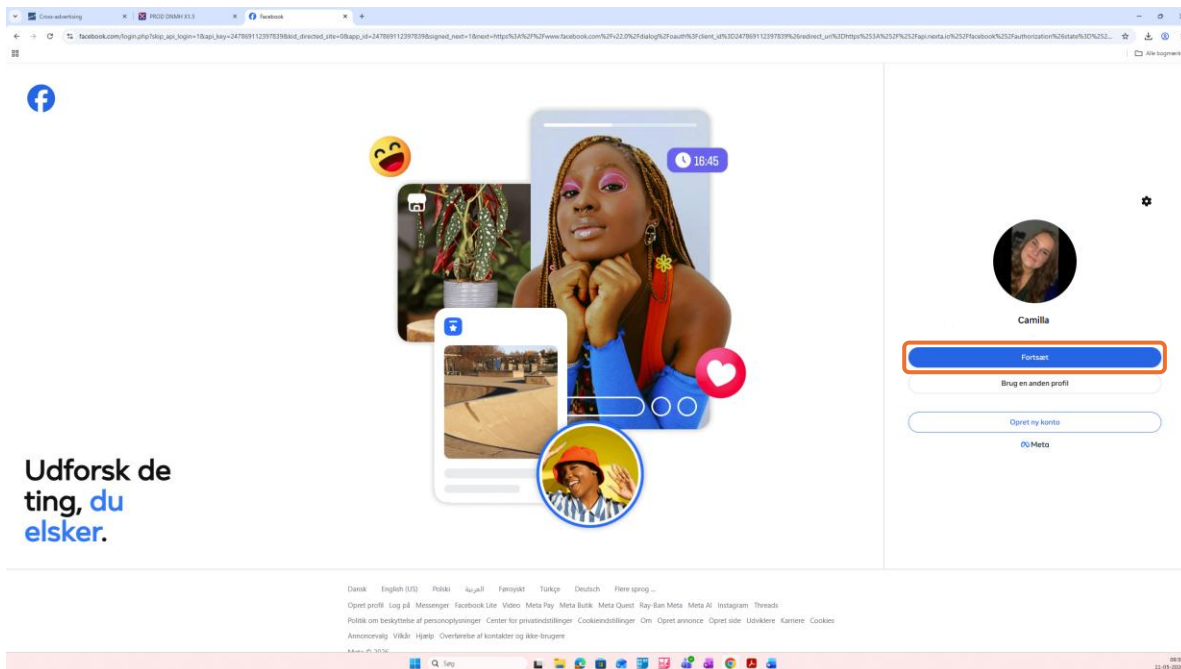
Cross advertising
PROD DNMH 83.5
Facebook
facebook.com/login.php?skip_api_login=1&api_key=247869112397839&kid_directed_site=0&app_id=247869112397839&signed_next=1&next=https%3A%2F%2Fwww.facebook.com%2F-22.0%2Fdialog%2Foauth%3Fclient_id%3D247869112397839%26redirect_uri%3Dhttps%253A%252F%252Fapi.nexta.io%252Ffacebook%252Fauthorization%26state%3D%252...
Alle bogmærker

16:45

Udforsk de ting, du elsker.

Camilla
Fortsæt
Brug en anden profil
Opret ny konto
Meta

Dansk English (US) Polski العربية Føroyskt Türkçe Deutsch Flere sprog ...
Opret profil Log på Messenger Facebook Lite Video Meta Pay Meta Butik Meta Quest Ray-Ban Meta Meta AI Instagram Threads
Politik om beskyttelse af personoplysninger Center for privatindstillinger Cookieindstillinger Om Opret annonce Opret side Udviklere Karriere Cookies
Annoncevalg Vilkår Hjælp Overførelse af kontakter og ikke-brugere
Meta © 2026

Søg
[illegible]